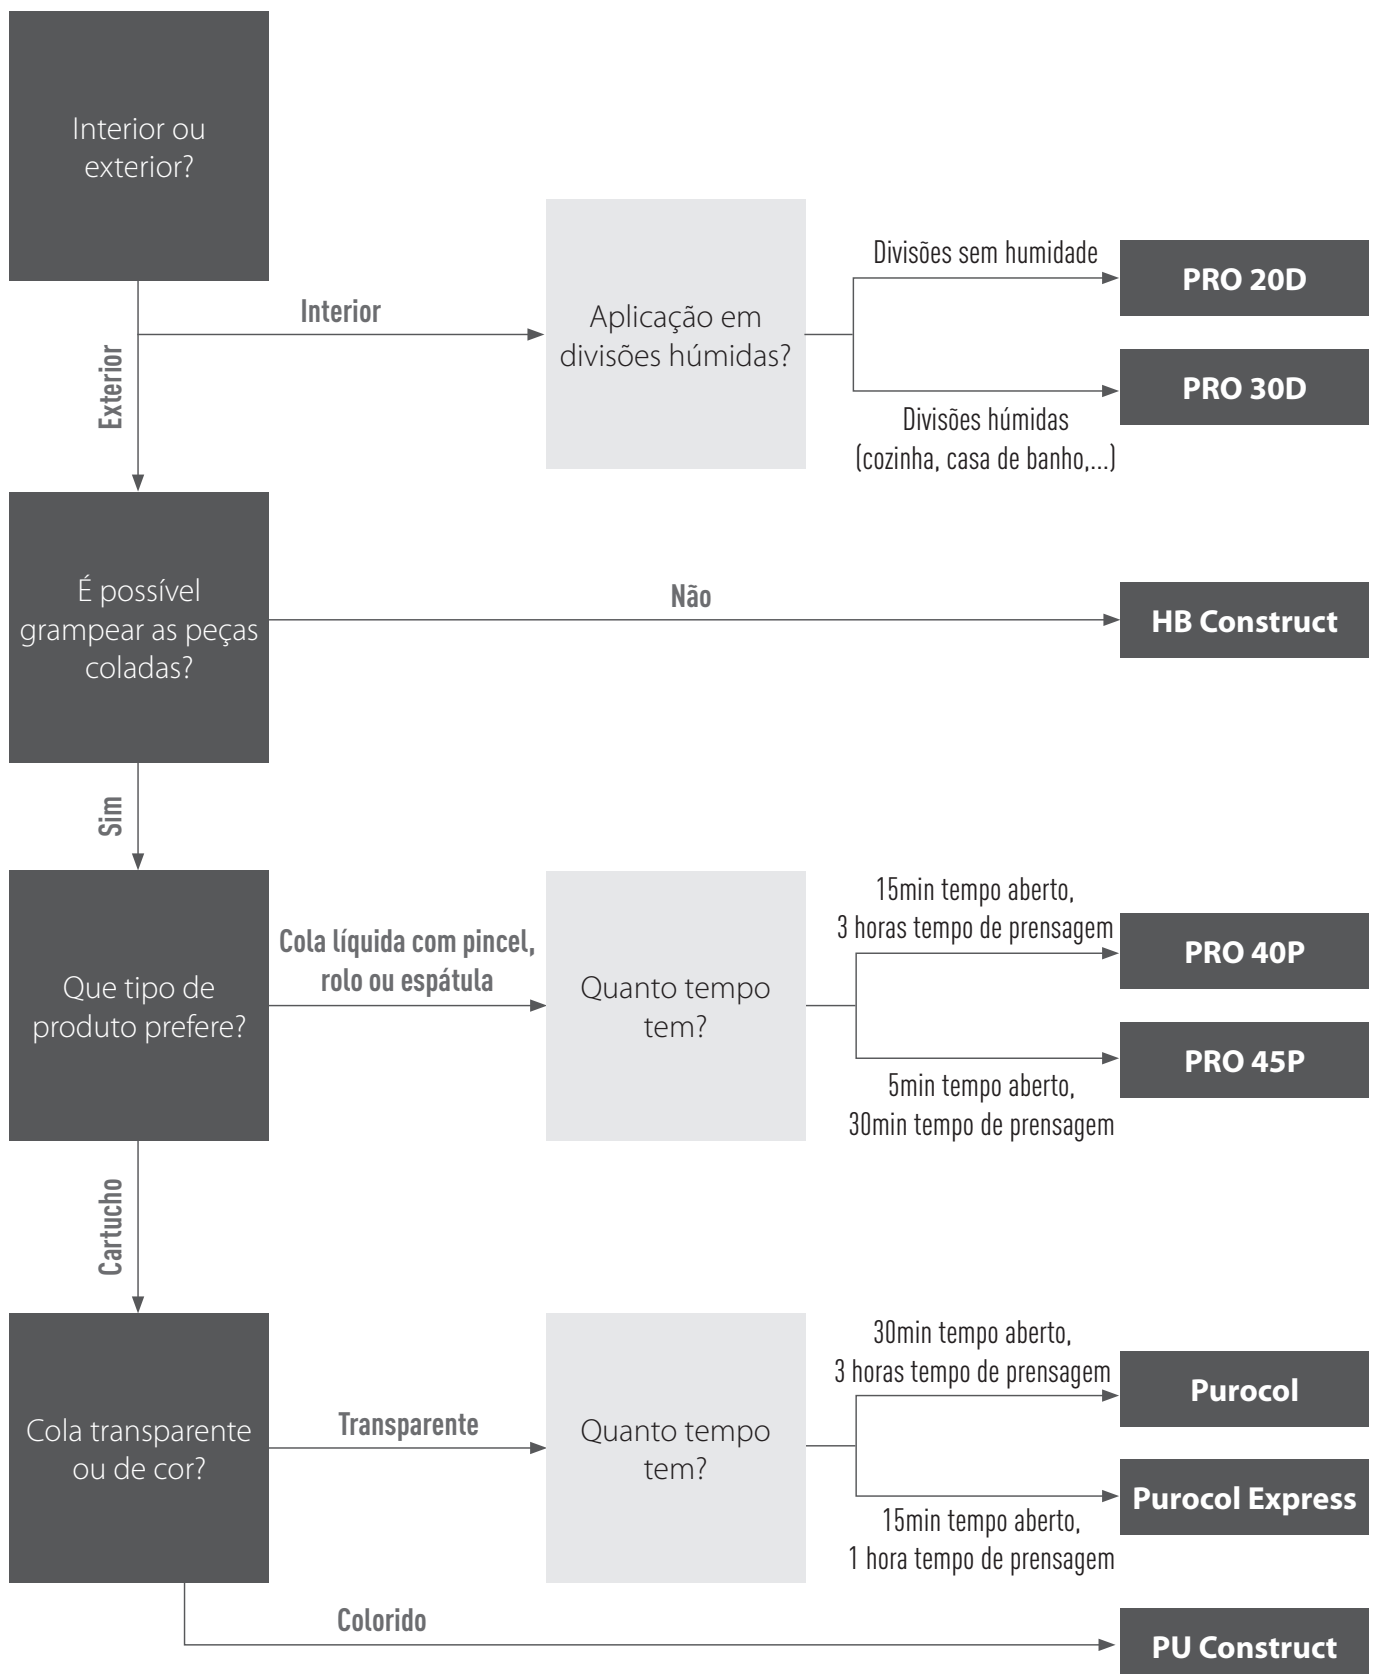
Interior ou exterior?

Interior

Aplicação em divisões húmidas?

Divisões sem humidade

PRO 20D

PRO 30D

Divisões húmidas (cozinha, casa de banho,...)

Exterior

É possível grampear as peças coladas?

Não

HB Construct

Sim

Que tipo de produto prefere?

Cola líquida com pincel, rolo ou espátula

Quanto tempo tem?

15min tempo aberto, 3 horas tempo de prensagem

PRO 40P

PRO 45P

5min tempo aberto, 30min tempo de prensagem

Cartucho

Cola transparente ou de cor?

Transparente

Quanto tempo tem?

30min tempo aberto, 3 horas tempo de prensagem

Purocol

Purocol Express

15min tempo aberto, 1 hora tempo de prensagem

Colorido

PU Construct